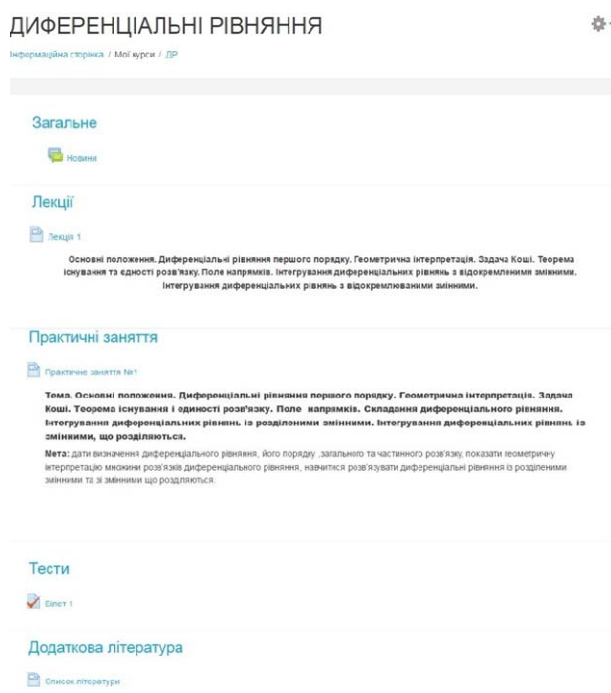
ДИФЕРЕНЦІАЛЬНІ РІВНЯННЯ

Інформаційна сторінка / Мої курси / ДР

Загальне

Новини

Лекції

Лекція 1

Основні положення. Диференціальні рівняння першого порядку. Геометрична інтерпретація. Задача Коші. Теорема існування та єдності розв'язку. Поле напрямків. Інтегрування диференціальних рівнянь з відокремленим змінними. Інтегрування диференціальних рівнянь з відокремлюваними змінними.

Практичні заняття

Практичне заняття №1

Тема. Основні положення. Диференціальні рівняння першого порядку. Геометрична інтерпретація. Задача Коші. Теорема існування і єдиності розв'язку. Поле напрямків. Складання диференціального рівняння. Інтегрування диференціальних рівнянь із розділеними змінними. Інтегрування диференціальних рівнянь із змінними, що розділяються.

Мета: дати визначення диференціального рівняння, його порядку ,загального та частинного розв'язку, показати геометричну інтерпретацію множини розв'язків диференціального рівняння, навчитися розв'язувати диференціальні рівняння із розділеними змінними та зі змінними що розділяються.

Тести

Білет 1

Додаткова література

Список літератури